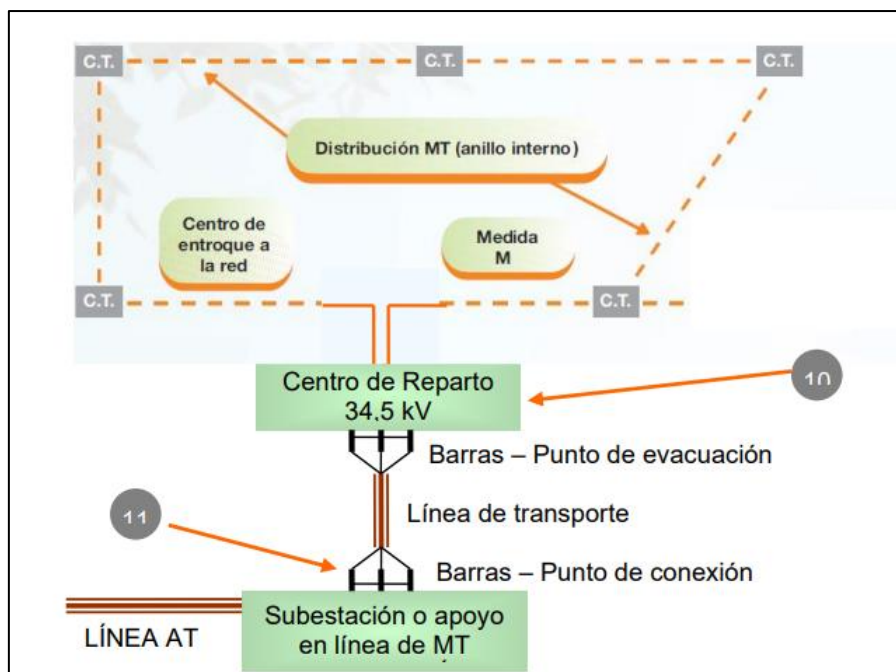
C.T.
C.T.
C.T.
Distribución MT (anillo interno)
Centro de entroque a la red
Medida M
C.T.
C.T.
Centro de Reparto 34,5 kV
10
Barras – Punto de evacuación
Línea de transporte
11
Barras – Punto de conexión
LÍNEA AT
Subestación o apoyo en línea de MT